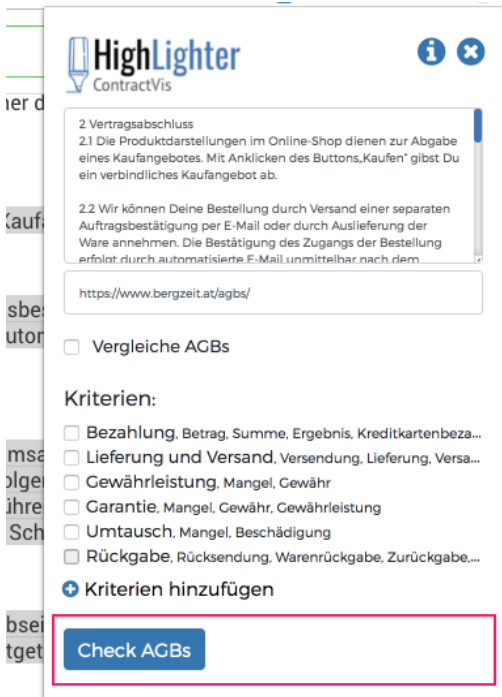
ner d

Kaufa

sbes
utor

msa
olger
ihre
Sch

bsei
tget

HighLighter
ContractVis

2 Vertragsabschluss
2.1 Die Produktdarstellungen im Online-Shop dienen zur Abgabe eines Kaufangebotes. Mit Anklicken des Buttons„Kaufen" gibst Du ein verbindliches Kaufangebot ab.

2.2 Wir können Deine Bestellung durch Versand einer separaten Auftragsbestätigung per E-Mail oder durch Auslieferung der Ware annehmen. Die Bestätigung des Zugangs der Bestellung erfolgt durch automatisierte E-Mail unmittelbar nach dem

https://www.bergzeit.at/agbs/

Vergleiche AGBs

Kriterien:

Bezahlung, Betrag, Summe, Ergebnis, Kreditkartenbeza...
Lieferung und Versand, Versendung, Lieferung, Versa...
Gewährleistung, Mangel, Gewähr
Garantie, Mangel, Gewähr, Gewährleistung
Umtausch, Mangel, Beschädigung
Rückgabe, Rücksendung, Warenrückgabe, Zurückgabe,...

Kriterien hinzufügen

Check AGBs